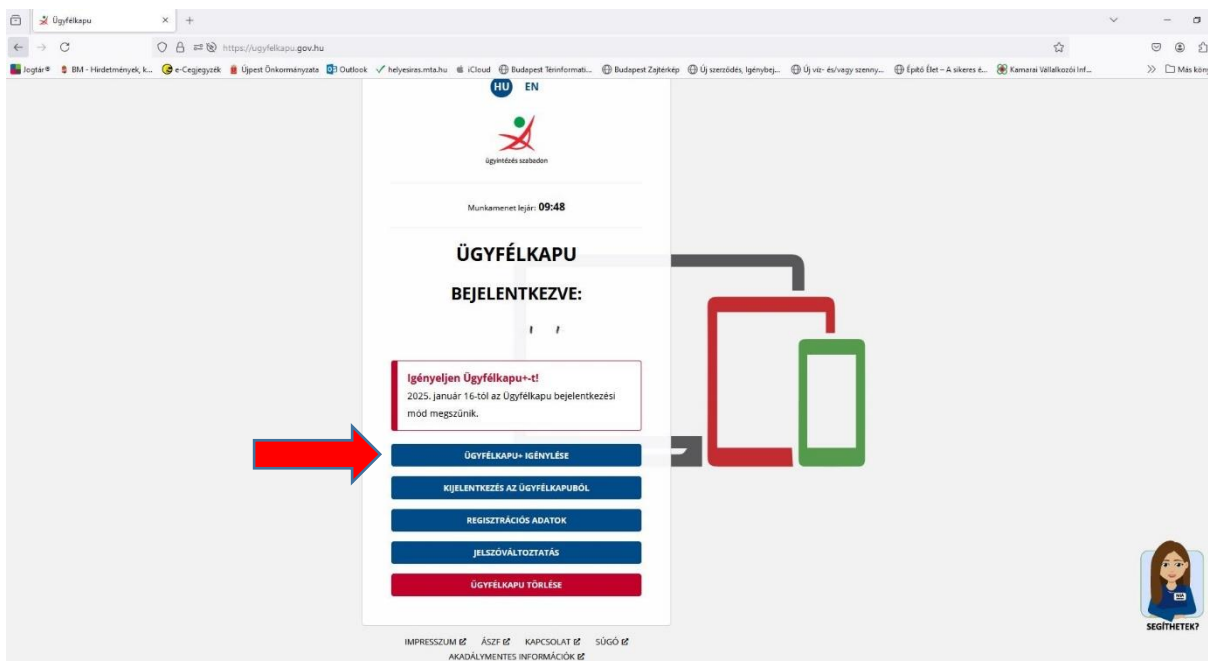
Ügyfélkapu × +

https://ugyfelkapu.gov.hu

Jogtár® BM - Hirdetmények, k... e-Cegjegyzék Újpest Önkormányzata Outlook helyesiras.mta.hu iCloud Budapest Térinformati... Budapest Zajtérkép Új szerződés, Igénybej... Új víz- és/vagy szenny... Építő Élet – A sikeres é... Kamarai Vállalkozói Inf... Más kön

HU EN

ügyintézés szabadon

Munkamenet lejár: 09:48

ÜGYFÉLKAPU

BEJELENTKEZVE:

Igényeljen Ügyfélkapu+-t!
2025. január 16-tól az Ügyfélkapu bejelentkezési mód megszűnik.

ÜGYFÉLKAPU+ IGÉNYLÉSE

KIJELENTKEZÉS AZ ÜGYFÉLKAPUBÓL

REGISZTRÁCIÓS ADATOK

JELSZÓVÁLTOZTATÁS

ÜGYFÉLKAPU TÖRLÉSE

SEGÍTHETEK?

IMPRESSZUM ÁSZF KAPCSOLAT SÚGÓ
AKADÁLYMENTES INFORMÁCIÓK